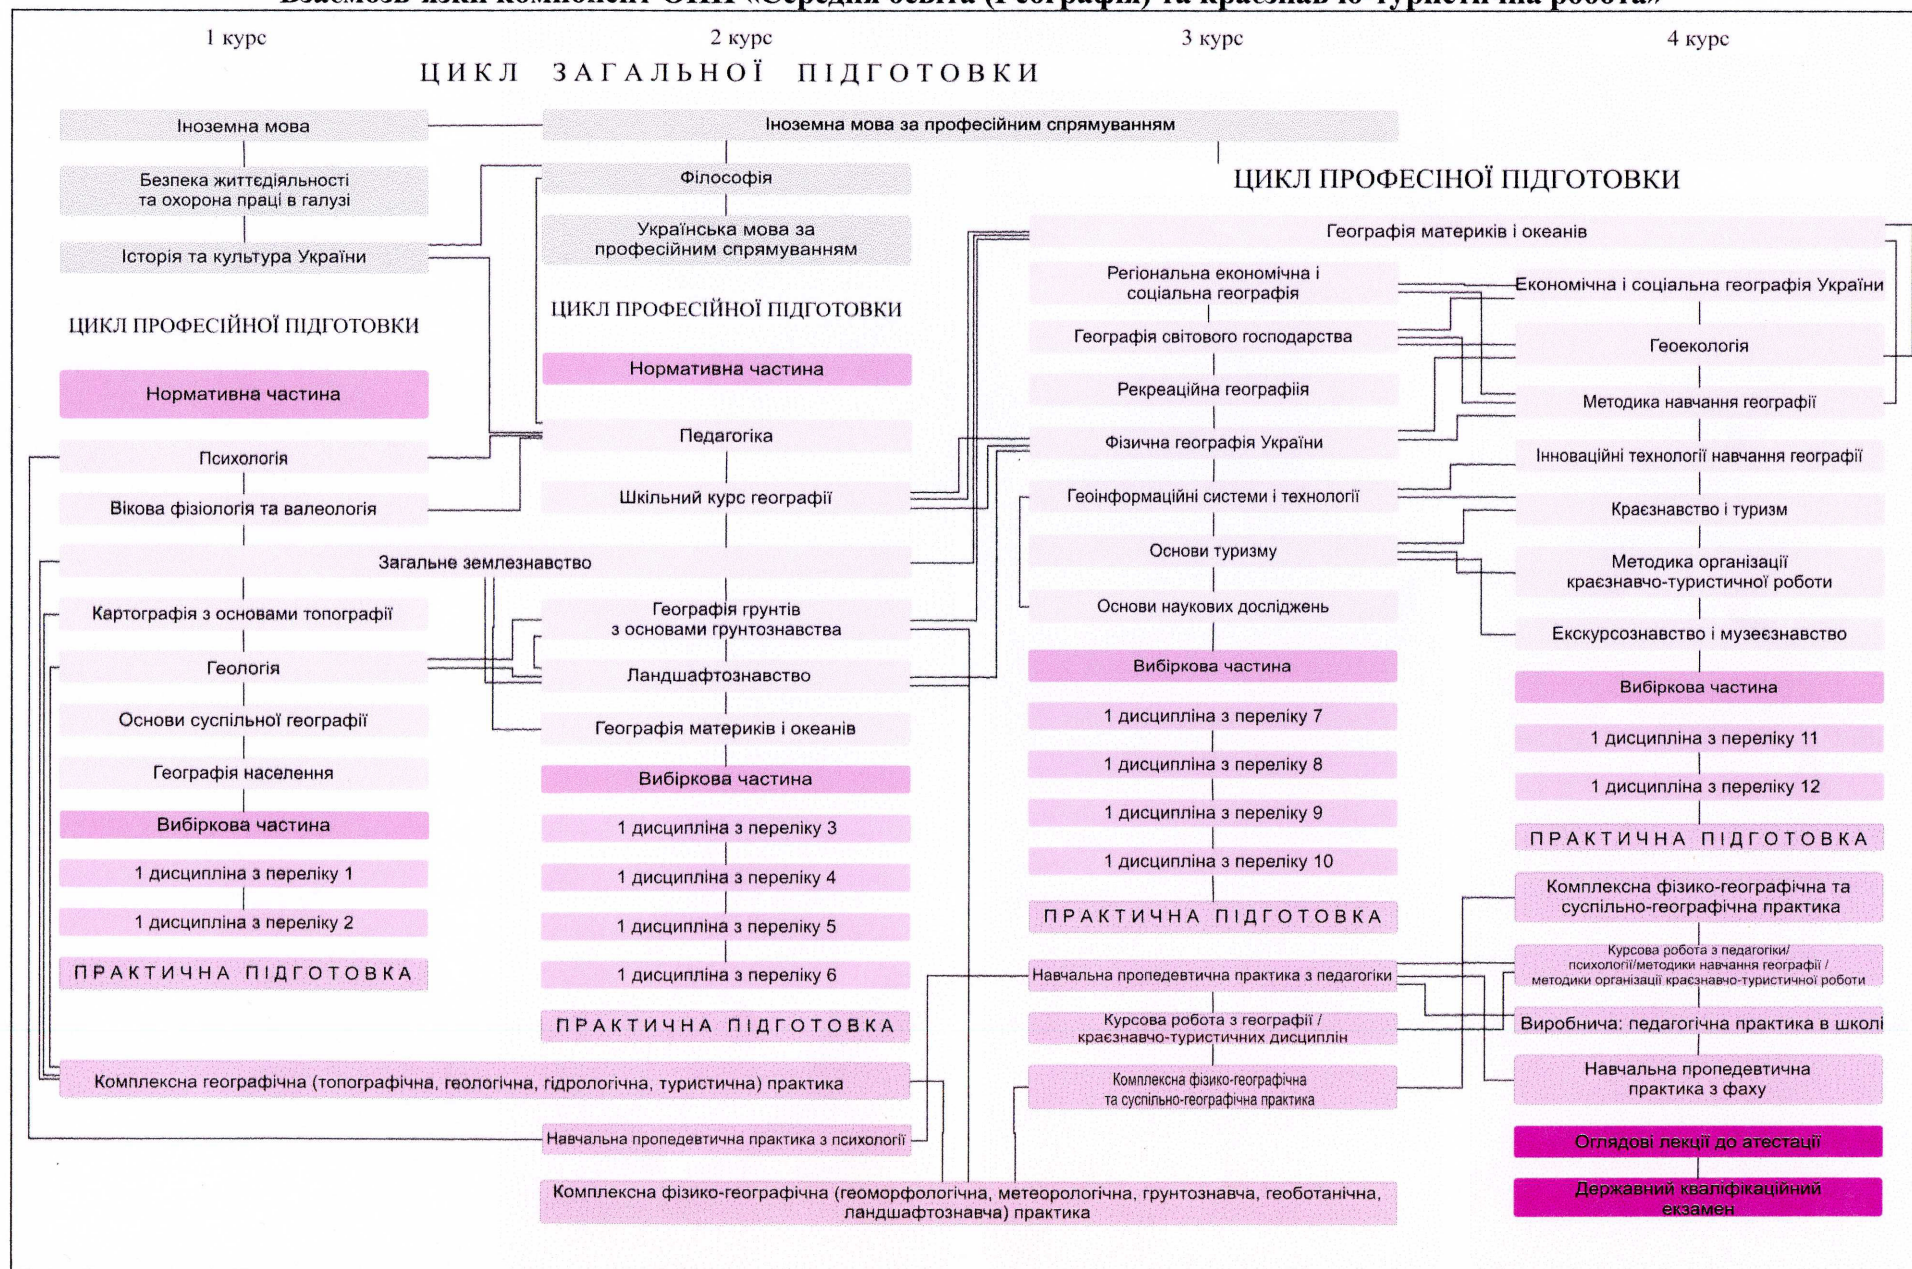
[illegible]

1 курс

2 курс

3 курс

4 курс

ЦИКЛ ЗАГАЛЬНОЇ ПІДГОТОВКИ

Іноземна мова

Іноземна мова за професійним спрямуванням

Безпека життєдіяльності та охорона праці в галузі

Філософія

Історія та культура України

Українська мова за професійним спрямуванням

ЦИКЛ ПРОФЕСІЙНОЇ ПІДГОТОВКИ

ЦИКЛ ПРОФЕСІЙНОЇ ПІДГОТОВКИ

ЦИКЛ ПРОФЕСІЙНОЇ ПІДГОТОВКИ

Нормативна частина

Нормативна частина

Психологія

Педагогіка

Вікова фізіологія та валеологія

Шкільний курс географії

Загальне землезнавство

Картографія з основами топографії

Географія грунтів з основами грунтознавства

Геологія

Ландшафтознавство

Основи суспільної географії

Географія материків і океанів

Географія населення

Вибіркова частина

Вибіркова частина

1 дисципліна з переліку 1

1 дисципліна з переліку 2

1 дисципліна з переліку 3

1 дисципліна з переліку 4

1 дисципліна з переліку 5

1 дисципліна з переліку 6

ПРАКТИЧНА ПІДГОТОВКА

ПРАКТИЧНА ПІДГОТОВКА

Комплексна географічна (топографічна, геологічна, гідрологічна, туристична) практика

Навчальна пропедевтична практика з психології

Комплексна фізико-географічна (геоморфологічна, метеорологічна, грунтознавча, геоботанічна, ландшафтознавча) практика

Географія материків і океанів

Регіональна економічна і соціальна географія

Географія світового господарства

Рекреаційна географія

Фізична географія України

Геоінформаційні системи і технології

Основи туризму

Основи наукових досліджень

Вибіркова частина

1 дисципліна з переліку 7

1 дисципліна з переліку 8

1 дисципліна з переліку 9

1 дисципліна з переліку 10

ПРАКТИЧНА ПІДГОТОВКА

Навчальна пропедевтична практика з педагогіки

Курсова робота з географії / краєзнавчо-туристичних дисциплін

Комплексна фізико-географічна та суспільно-географічна практика

Економічна і соціальна географія України

Геоекологія

Методика навчання географії

Інноваційні технології навчання географії

Краєзнавство і туризм

Методика організації краєзнавчо-туристичної роботи

Екскурсознавство і музеєзнавство

Вибіркова частина

1 дисципліна з переліку 11

1 дисципліна з переліку 12

ПРАКТИЧНА ПІДГОТОВКА

Комплексна фізико-географічна та суспільно-географічна практика

Курсова робота з педагогіки/ психології/методики навчання географії / методики організації краєзнавчо-туристичної роботи

Виробнича: педагогічна практика в школі

Навчальна пропедевтична практика з фаху

Оглядові лекції до атестації

Державний кваліфікаційний екзамен